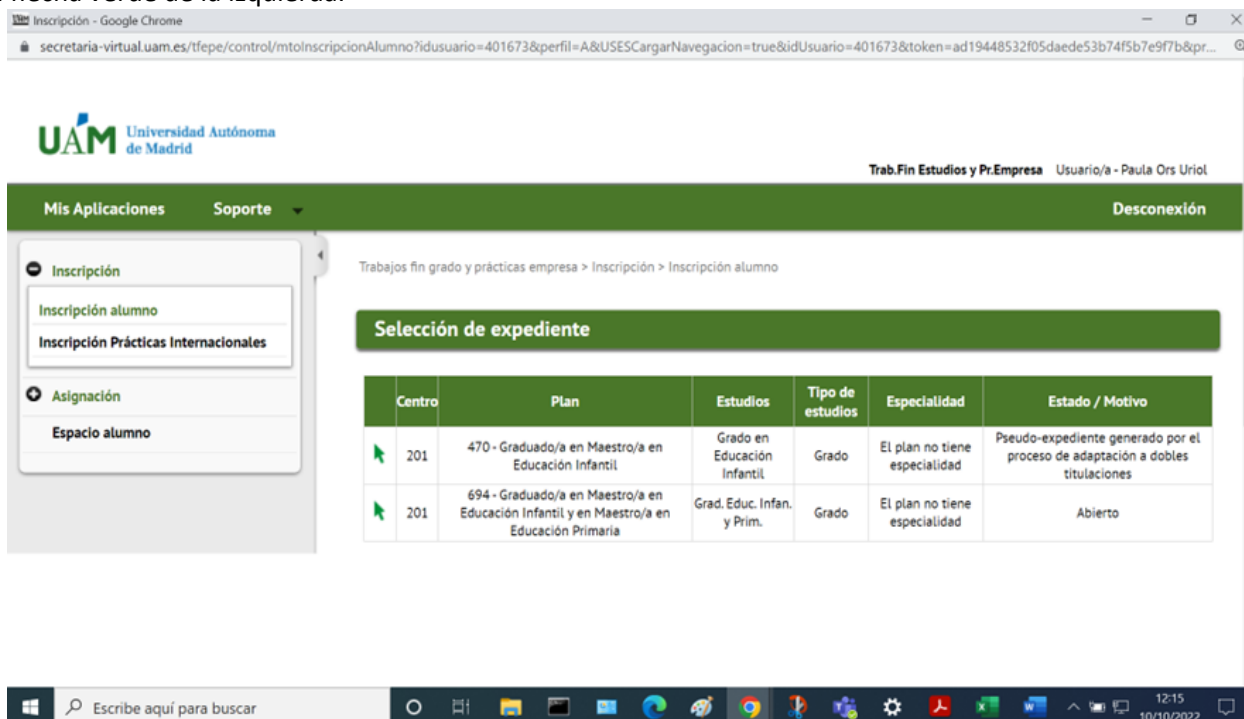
flecha verde de la izquierda.

Inscripción - Google Chrome

secretaria-virtual.uam.es/tfepe/control/mtoInscripcionAlumno?idusuario=401673&perfil=A&USESCargarNavegacion=true&idUsuario=401673&token=ad19448532f05daede53b74f5b7e9f7b&pr...

UAM Universidad Autónoma de Madrid

Trab.Fin Estudios y Pr.Empresa Usuario/a - Paula Ors Uriol

Mis Aplicaciones Soporte

Desconexión

Inscripción

Inscripción alumno

Inscripción Prácticas Internacionales

Asignación

Espacio alumno

Trabajos fin grado y prácticas empresa > Inscripción > Inscripción alumno

Selección de expediente

| | Centro | Plan | Estudios | Tipo de estudios | Especialidad | Estado / Motivo |
|---|---|---|---|---|---|---|
| | 201 | 470 - Graduado/a en Maestro/a en Educación Infantil | Grado en Educación Infantil | Grado | El plan no tiene especialidad | Pseudo-expediente generado por el proceso de adaptación a dobles titulaciones |
| | 201 | 694 - Graduado/a en Maestro/a en Educación Infantil y en Maestro/a en Educación Primaria | Grad. Educ. Infan. y Prim. | Grado | El plan no tiene especialidad | Abierto |

Escribe aquí para buscar

12:15
10/10/2022